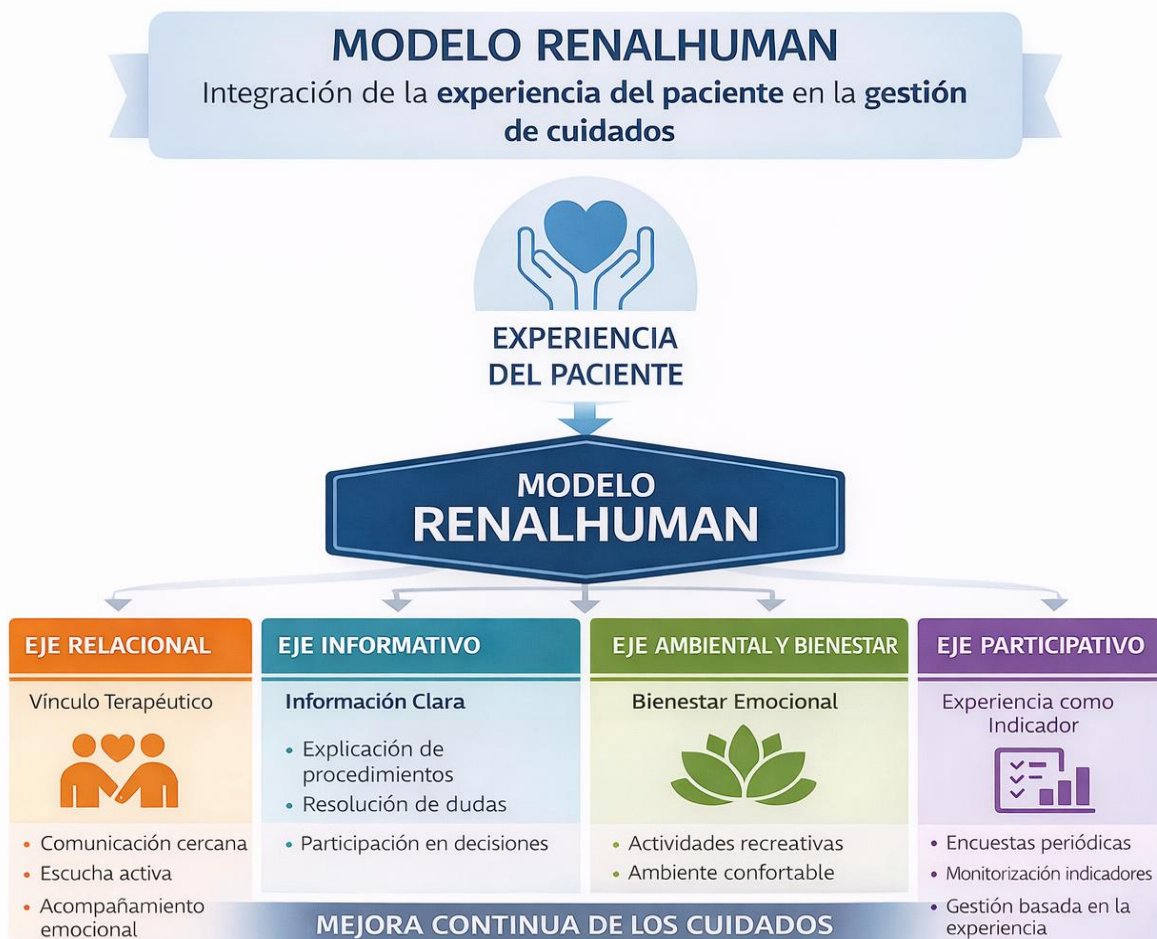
MODELO RENALHUMAN
Integración de la experiencia del paciente en la gestión de cuidados

EXPERIENCIA DEL PACIENTE

MODELO RENALHUMAN

EJE RELACIONAL
Vínculo Terapéutico
• Comunicación cercana
• Escucha activa
• Acompañamiento emocional

EJE INFORMATIVO
Información Clara
• Explicación de procedimientos
• Resolución de dudas
• Participación en decisiones

EJE AMBIENTAL Y BIENESTAR
Bienestar Emocional
• Actividades recreativas
• Ambiente confortable

EJE PARTICIPATIVO
Experiencia como Indicador
• Encuestas periódicas
• Monitorización indicadores
• Gestión basada en la experiencia

MEJORA CONTINUA DE LOS CUIDADOS